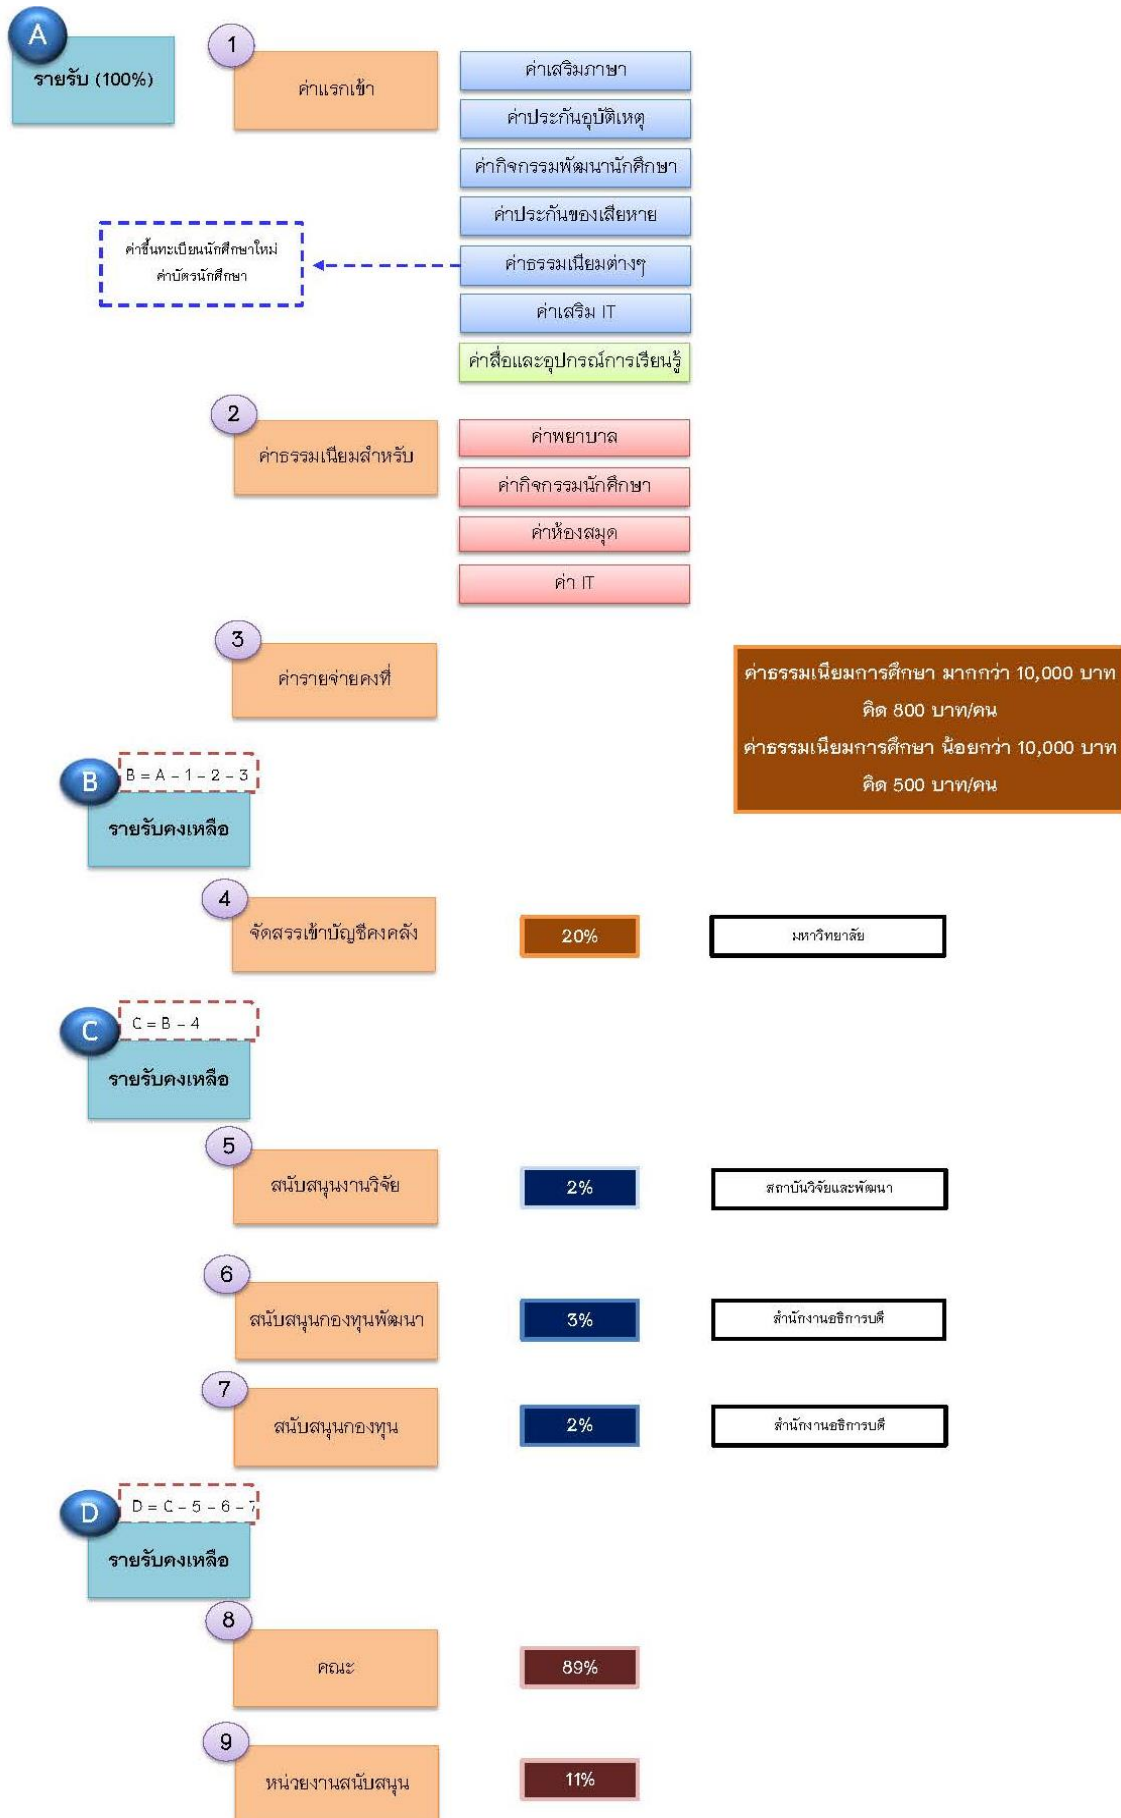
A
รายรับ (100%)

1
ค่าแรกเข้า

ค่าเสริมภาษา
ค่าประกันอุบัติเหตุ
ค่ากิจกรรมพัฒนานักศึกษา
ค่าประกันของเสียหาย
ค่าธรรมเนียมต่างๆ
ค่าเสริม IT
ค่าสื่อและอุปกรณ์การเรียนรู้

ค่าขึ้นทะเบียนนักศึกษาใหม่
ค่าบัตรนักศึกษา

2
ค่าธรรมเนียมสำหรับ

ค่าพยาบาล
ค่ากิจกรรมนักศึกษา
ค่าห้องสมุด
ค่า IT

3
ค่ารายจ่ายคงที่

ค่าธรรมเนียมการศึกษา มากกว่า 10,000 บาท คิด 800 บาท/คน
ค่าธรรมเนียมการศึกษา น้อยกว่า 10,000 บาท คิด 500 บาท/คน

B
B = A – 1 – 2 – 3
รายรับคงเหลือ

4
จัดสรรเข้าบัญชีคงคลัง
20%
มหาวิทยาลัย

C
C = B – 4
รายรับคงเหลือ

5
สนับสนุนงานวิจัย
2%
สถาบันวิจัยและพัฒนา

6
สนับสนุนกองทุนพัฒนา
3%
สำนักงานอธิการบดี

7
สนับสนุนกองทุน
2%
สำนักงานอธิการบดี

D
D = C – 5 – 6 – 7
รายรับคงเหลือ

8
คณะ
89%

9
หน่วยงานสนับสนุน
11%